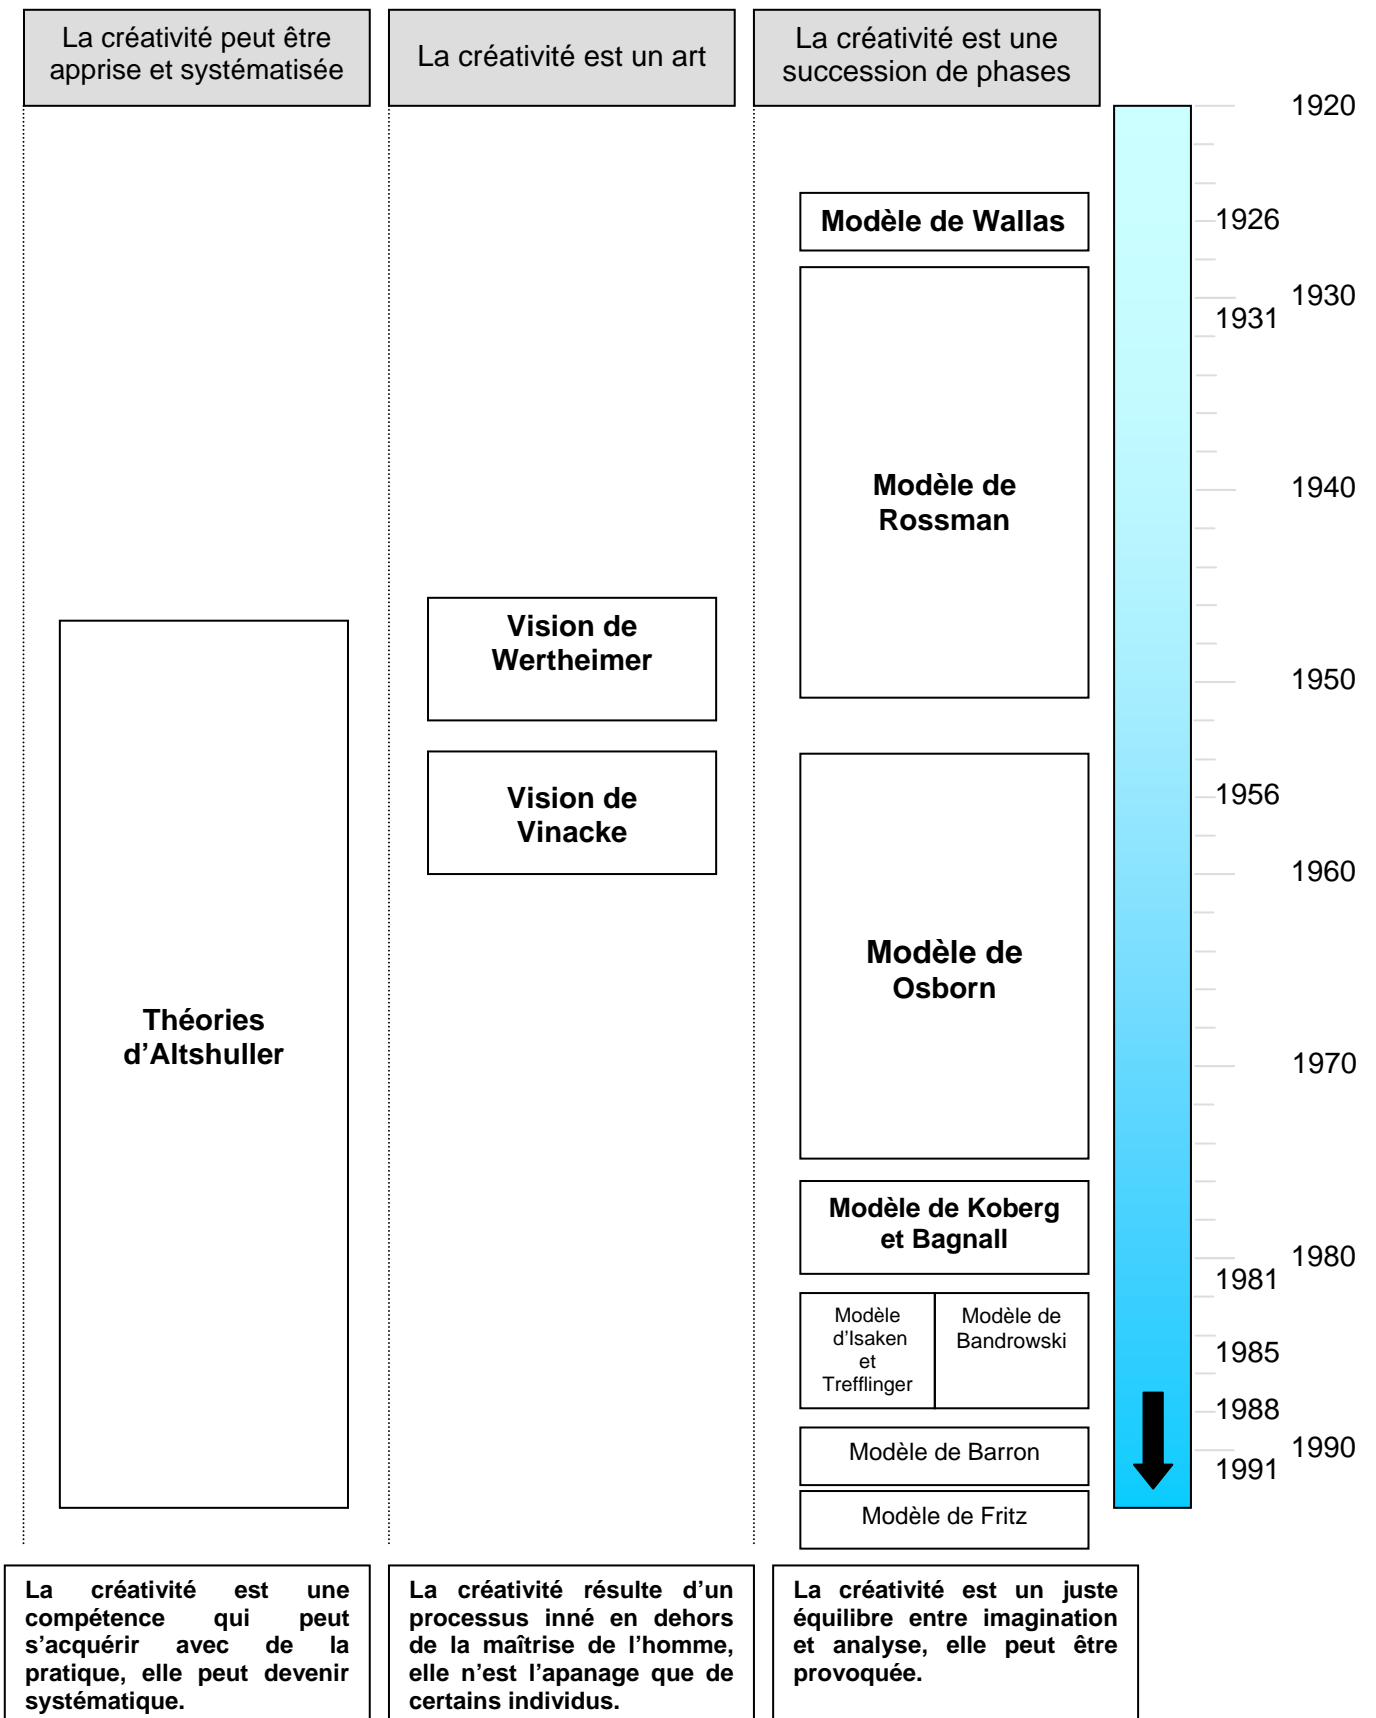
La créativité peut être apprise et systématisée

La créativité est un art

La créativité est une succession de phases

1920

1926

1930

1931

1940

1950

1956

1960

1970

1980

1981

1985

1988

1990

1991

Modèle de Wallas

Modèle de Rossman

Vision de Wertheimer

Vision de Vinacke

Modèle de Osborn

Théories d’Altshuller

Modèle de Koberg et Bagnall

Modèle d’Isaken et Trefflinger

Modèle de Bandrowski

Modèle de Barron

Modèle de Fritz

La créativité est une compétence qui peut s’acquérir avec de la pratique, elle peut devenir systématique.

La créativité résulte d’un processus inné en dehors de la maîtrise de l’homme, elle n’est l’apanage que de certains individus.

La créativité est un juste équilibre entre imagination et analyse, elle peut être provoquée.